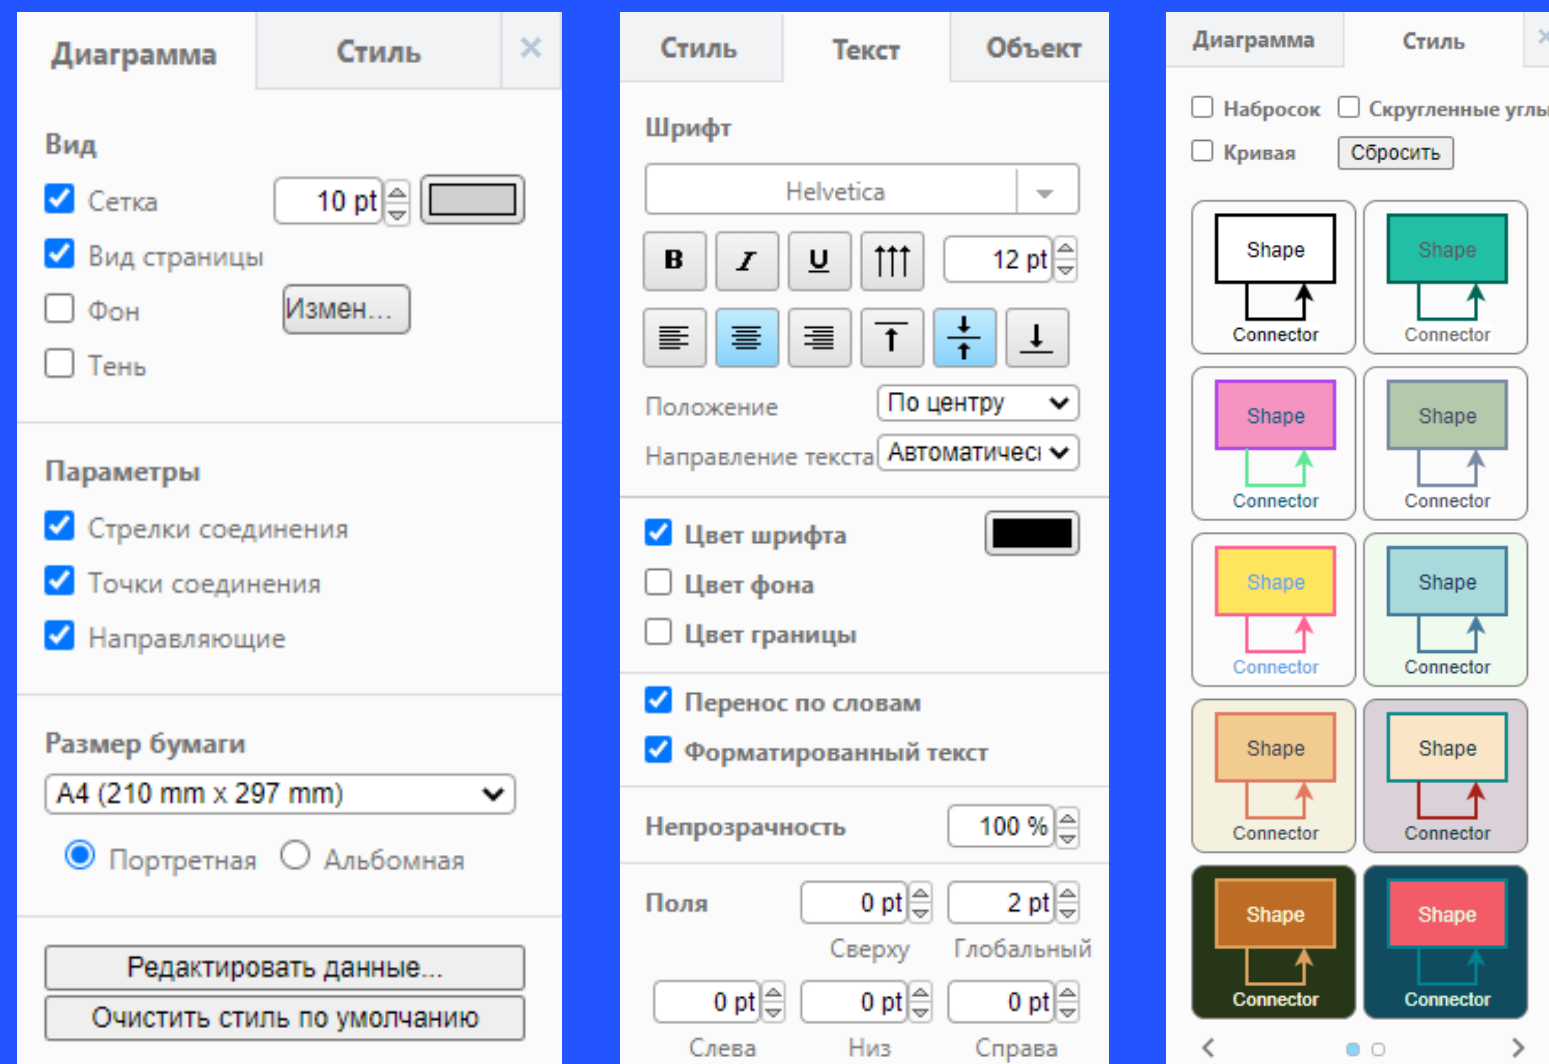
Диаграмма Стиль ×

Вид

Сетка 10 pt

Вид страницы

Фон Измен…

Тень

Параметры

Стрелки соединения

Точки соединения

Направляющие

Размер бумаги

A4 (210 mm x 297 mm)

Портретная Альбомная

Редактировать данные…

Очистить стиль по умолчанию

Стиль Текст Объект

Шрифт

Helvetica

B I U

12 pt

Положение По центру

Направление текста Автоматичесı

Цвет шрифта

Цвет фона

Цвет границы

Перенос по словам

Форматированный текст

Непрозрачность 100 %

Поля 0 pt 2 pt

Сверху Глобальный

0 pt 0 pt 0 pt

Слева Низ Справа

Диаграмма Стиль

Набросок Скругленные углы

Кривая Сбросить

Shape Connector
Shape Connector
Shape Connector
Shape Connector
Shape Connector
Shape Connector
Shape Connector
Shape Connector
Shape Connector
Shape Connector